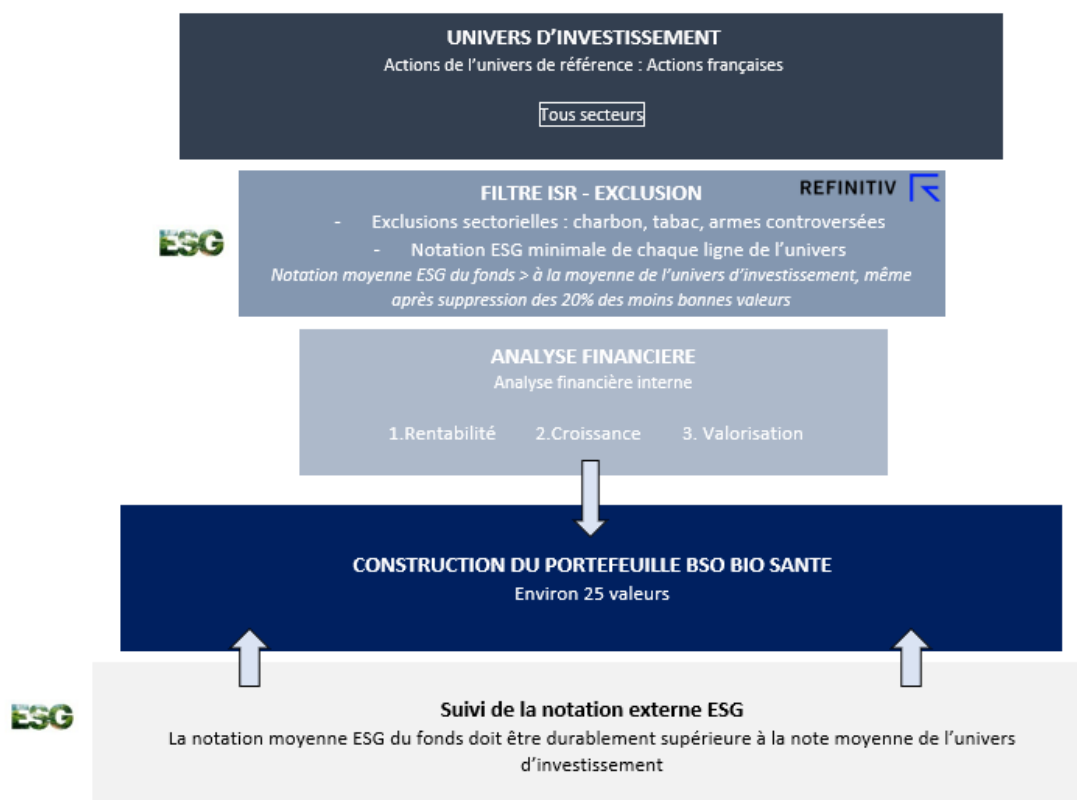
UNIVERS D'INVESTISSEMENT
Actions de l'univers de référence : Actions françaises

Tous secteurs

FILTRE ISR - EXCLUSION

REFINITIV

ESG

- Exclusions sectorielles : charbon, tabac, armes controversées
- Notation ESG minimale de chaque ligne de l'univers

Notation moyenne ESG du fonds > à la moyenne de l'univers d'investissement, même après suppression des 20% des moins bonnes valeurs

ANALYSE FINANCIERE
Analyse financière interne

1.Rentabilité 2.Croissance 3. Valorisation

CONSTRUCTION DU PORTEFEUILLE BSO BIO SANTE
Environ 25 valeurs

ESG

Suivi de la notation externe ESG
La notation moyenne ESG du fonds doit être durablement supérieure à la note moyenne de l'univers d'investissement